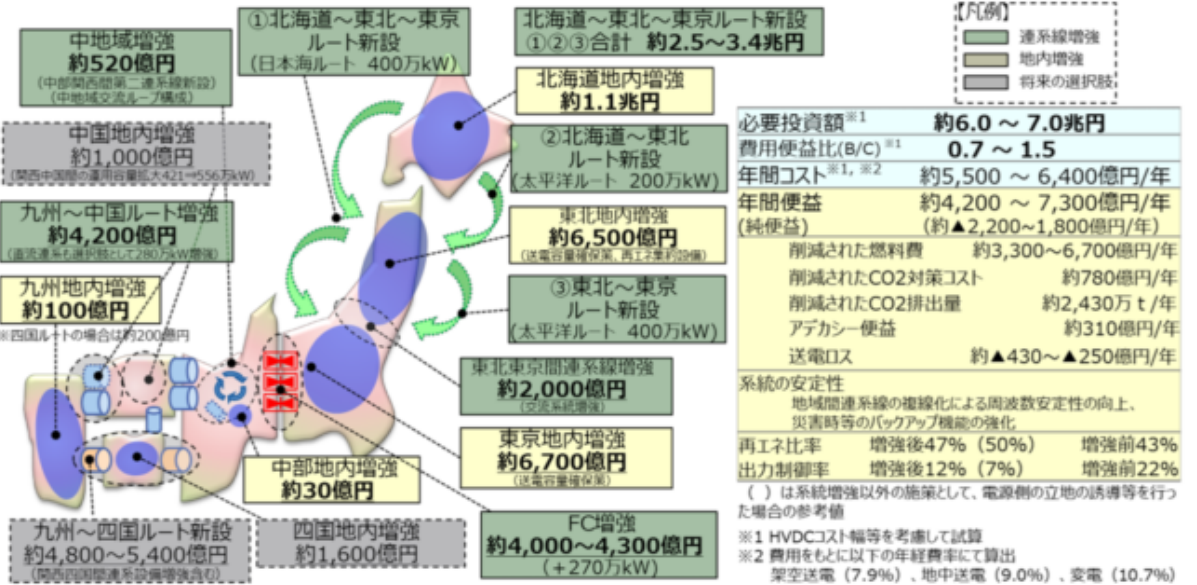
中地域増強
約520億円
（中部関西間第二連系線新設）
（中地域交流ループ構成）

中国地内増強
約1,000億円
（関西中国間の運用容量拡大421⇒556万kW）

九州～中国ルート増強
約4,200億円
（直流連系を選択肢として280万kW増強）

九州地内増強
約100億円
※四国ルートの場合は約200億円

①北海道～東北～東京ルート新設
（日本海ルート 400万kW）

北海道～東北～東京ルート新設
①②③合計 約2.5～3.4兆円

【凡例】
連系線増強
地内増強
将来の選択肢

北海道地内増強
約1.1兆円

②北海道～東北ルート新設
（太平洋ルート 200万kW）

東北地内増強
約6,500億円
（送電容量確保策、再エネ案件対応）

③東北～東京ルート新設
（太平洋ルート 400万kW）

東北東京間連系線増強
約2,000億円
（交流系統増強）

東京地内増強
約6,700億円
（送電容量確保策）

中部地内増強
約30億円

FC増強
約4,000～4,300億円
（+270万kW）

九州～四国ルート新設
約4,800～5,400億円
（関西四国間連系設備増強含む）

四国地内増強
約1,600億円

| 必要投資額※1 | 約6.0 ～ 7.0兆円 |
|---|---|
| 費用便益比(B/C) ※1 | 0.7 ～ 1.5 |
| 年間コスト※1, ※2 | 約5,500 ～ 6,400億円/年 |
| 年間便益（純便益） | 約4,200 ～ 7,300億円/年（約▲2,200～1,800億円/年） |
| 削減された燃料費 | 約3,300～6,700億円/年 |
| 削減されたCO2対策コスト | 約780億円/年 |
| 削減されたCO2排出量 | 約2,430万t/年 |
| アデカシー便益 | 約310億円/年 |
| 送電ロス | 約▲430～▲250億円/年 |

系統の安定性
地域間連系線の複線化による周波数安定性の向上、災害時等のバックアップ機能の強化

| 再エネ比率 | 増強後47%（50%） | 増強前43% |
|---|---|---|
| 出力制御率 | 増強後12%（7%） | 増強前22% |

（ ）は系統増強以外の施策として、電源側の立地の誘導等を行った場合の参考値

※1 HVDCコスト幅等を考慮して試算
※2 費用をもとに以下の年経費率にて算出
架空送電（7.9%）、地中送電（9.0%）、変電（10.7%）